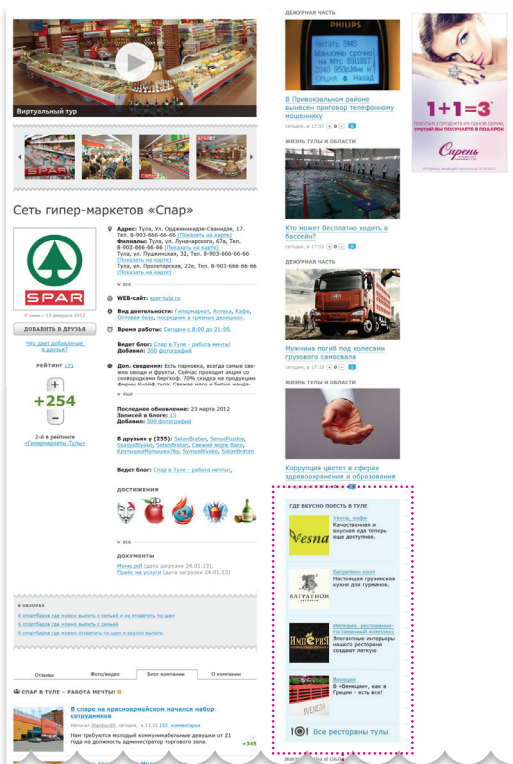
Виртуальный тур

Сеть гипер-маркетов «Спар»

SPAR

С нами с 13 февраля 2012

ДОБАВИТЬ В ДРУЗЬЯ

Что дает добавление в друзья?

РЕЙТИНГ (?)

+254

2-й в рейтинге «Гипермаркеты Тулы»

Адрес: Тула, Ул. Орджоникидзе-Свиназде, 17. Тел. 8-903-666-66-66 (Показать на карте)
Филиалы: Тула, ул. Луначарского, 67в, Тел. 8-903-666-66-66 (Показать на карте)
Тула, ул. Пушкинская, 32, Тел. 8-903-666-66-66 (Показать на карте)
Тула, ул. Пролетарская, 22е, Тел. 8-903-666-66-66 (Показать на карте)

WEB-сайт: spar-tula.ru

Вид деятельности: Гипермаркет, Аптека, Кафе, Оптовая база, посредник в грязных делишках.

Время работы: Сегодня с 8:00 до 21:00.

Ведет блог: Спар в Туле - работа мечты!
Добавил: 300 фотографий

Доп. сведения: Есть парковка, всегда самые свежие овощи и фрукты. Сейчас проводит акция со сковородками Бергхоф. 70% скидка на продукцию фирмы Хэппи тульс. Скоро заход и белых начал...

Последнее обновление: 23 марта 2012
Записей в блоге: 15
Добавил: 300 фотографий

В друзьях у (255): SatanBroten, SerpaPussby, SyskyaBylaev, SatanBroten, Свежий морж Васо, КрутышкаМалышка76а, SyskyaBylaev, SatanBroten

Ведет блог: Спар в Туле - работа мечты!

ДОСТИЖЕНИЯ

ДОКУМЕНТЫ
Меню.pdf (дата загрузки 24.01.13)
Прайс на услуги (дата загрузки 24.01.13)

В ОБЗОРАХ
6 спортбаров где можно выпить с сельдью и не отравиться по шве
6 спортбаров где можно выпить с сельдью
6 спортбаров где можно отвлечься на шоу и вкусно выпить

Отзывы | Фото/видео | Блог компании | О компании

СПАР В ТУЛЕ – РАБОТА МЕЧТЫ!

В спаре на красноармейском начался набор сотрудников
Автор: Blackout89, сегодня, в 13:35 (33 комментария)
Нам требуются молодой коммуникабельные девушки от 21 года на должность администратор торгового зала.
+345

ДЕЖУРНАЯ ЧАСТЬ
PHILIPS
В Привокзальном районе вынесен приговор телефонному мошеннику
сегодня, в 17:57

ЖИЗНЬ ТУЛЫ И ОБЛАСТИ
Кто может бесплатно ходить в бассейн?
сегодня, в 17:52

ДЕЖУРНАЯ ЧАСТЬ
Мужчина погиб под колесами грузового самосвала
сегодня, в 17:39

ЖИЗНЬ ТУЛЫ И ОБЛАСТИ
Коррупция цветет в сферах здравоохранения и образования

1+1=3
Сирень

ГДЕ ВКУСНО ПОЕСТЬ В ТУЛЕ
Vesna
Vesna, кафе
Качественная и вкусная еда теперь еще доступнее.

Багратион холл
БАГРАТИОН
Настоящая грузинская кухня для гурманов.

Империя
Империя, ресторанно-гостиничный комплекс
Элегантные интерьеры нашего ресторана создают легкую

Венеция
В «Венеции», как в Греции - есть все!

Все рестораны тулы

ЖИЗНЬ ТУЛЫ И ОБЛАСТИ